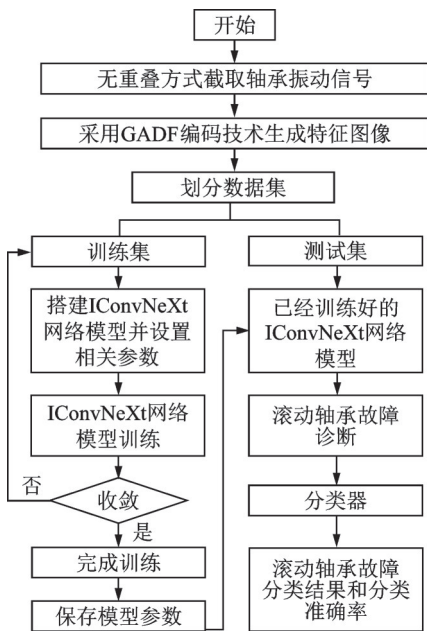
开始

无重叠方式截取轴承振动信号

采用GADF编码技术生成特征图像

划分数据集

训练集

搭建IConvNeXt网络模型并设置相关参数

IConvNeXt网络模型训练

收敛

否

是

完成训练

保存模型参数

测试集

已经训练好的IConvNeXt网络模型

滚动轴承故障诊断

分类器

滚动轴承故障分类结果和分类准确率